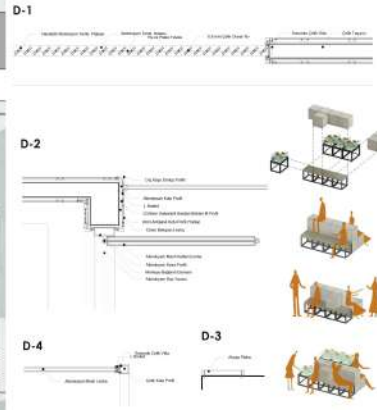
D-1

Metalik Alüminyum Sarfa Kaplama

Alüminyum Sarfa Kaplama

Ahşap Paneli Kaplama

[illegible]

Seramik Çelik Kiriş

Çelik Taşıyıcı

D-2

Çok Katlı Bölme Profili

Alüminyum Kare Profili

L Kesiti

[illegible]

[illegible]

Çelik Bölme Levha

Alüminyum Bkz Kutu Levha

Alüminyum Kare Profil

Alüminyum Bağlantı Elemanı

Alüminyum Boru Tutucu

D-4

Alüminyum Bkz Levha

Seramik Çelik Kiriş

Çelik Kare Profil

D-3

Ahşap Platin